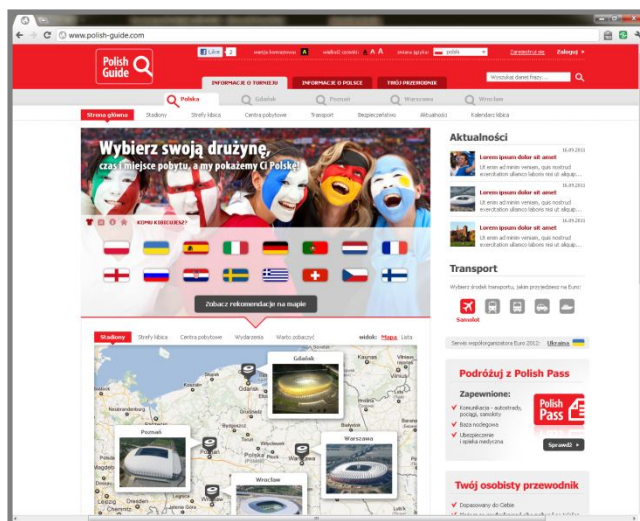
www.polish-guide.com

Polish Guide

Like 2 | wersja kontrastowa A | wielkość czcionki A A A | zmiana języka: polski | Zarejestruj się | Zaloguj

INFORMACJE O TURNIEJU | INFORMACJE O POLSCE | TWÓJ PRZEWODNIK

Wyszukaj dane frazy...

Polska | Gdańsk | Poznań | Warszawa | Wrocław

Strona główna | Stadiony | Strefy kibica | Centra pobytowe | Transport | Bezpieczeństwo | Aktualności | Kalendarz kibica

Wybierz swoją drużynę, czas i miejsce pobytu, a my pokażemy Ci Polskę!

KOMU KIBICUJESZ?

Zobacz rekomendacje na mapie

Stadiony | Strefy kibica | Centra pobytowe | Wydarzenia | Warto zobaczyć | widok: Mapa Lista

Gdańsk
Poznań
Warszawa
Wrocław

Aktualności

16.09.2011
Lorem ipsum dolor sit amet
Ut enim ad minim veniam, quis nostrud exercitation ullamco laboris nisi ut aliquip...

16.09.2011
Lorem ipsum dolor sit amet
Ut enim ad minim veniam, quis nostrud exercitation ullamco laboris nisi ut aliquip...

16.09.2011
Lorem ipsum dolor sit amet
Ut enim ad minim veniam, quis nostrud exercitation ullamco laboris nisi ut aliquip...

Transport

Wybierz środek transportu, jakim przyjedziesz na Euro:

Samolot

Serwis współgospodarza Euro 2012: Ukraina

Podróżuj z Polish Pass

Zapewnione:
Komunikacja - autostrady, pociągi, samoloty
Baza noclegowa
Ubezpieczenie i opieka medyczna

Polish Pass

Sprawdź

Twój osobisty przewodnik

Dopasowany do Ciebie
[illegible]